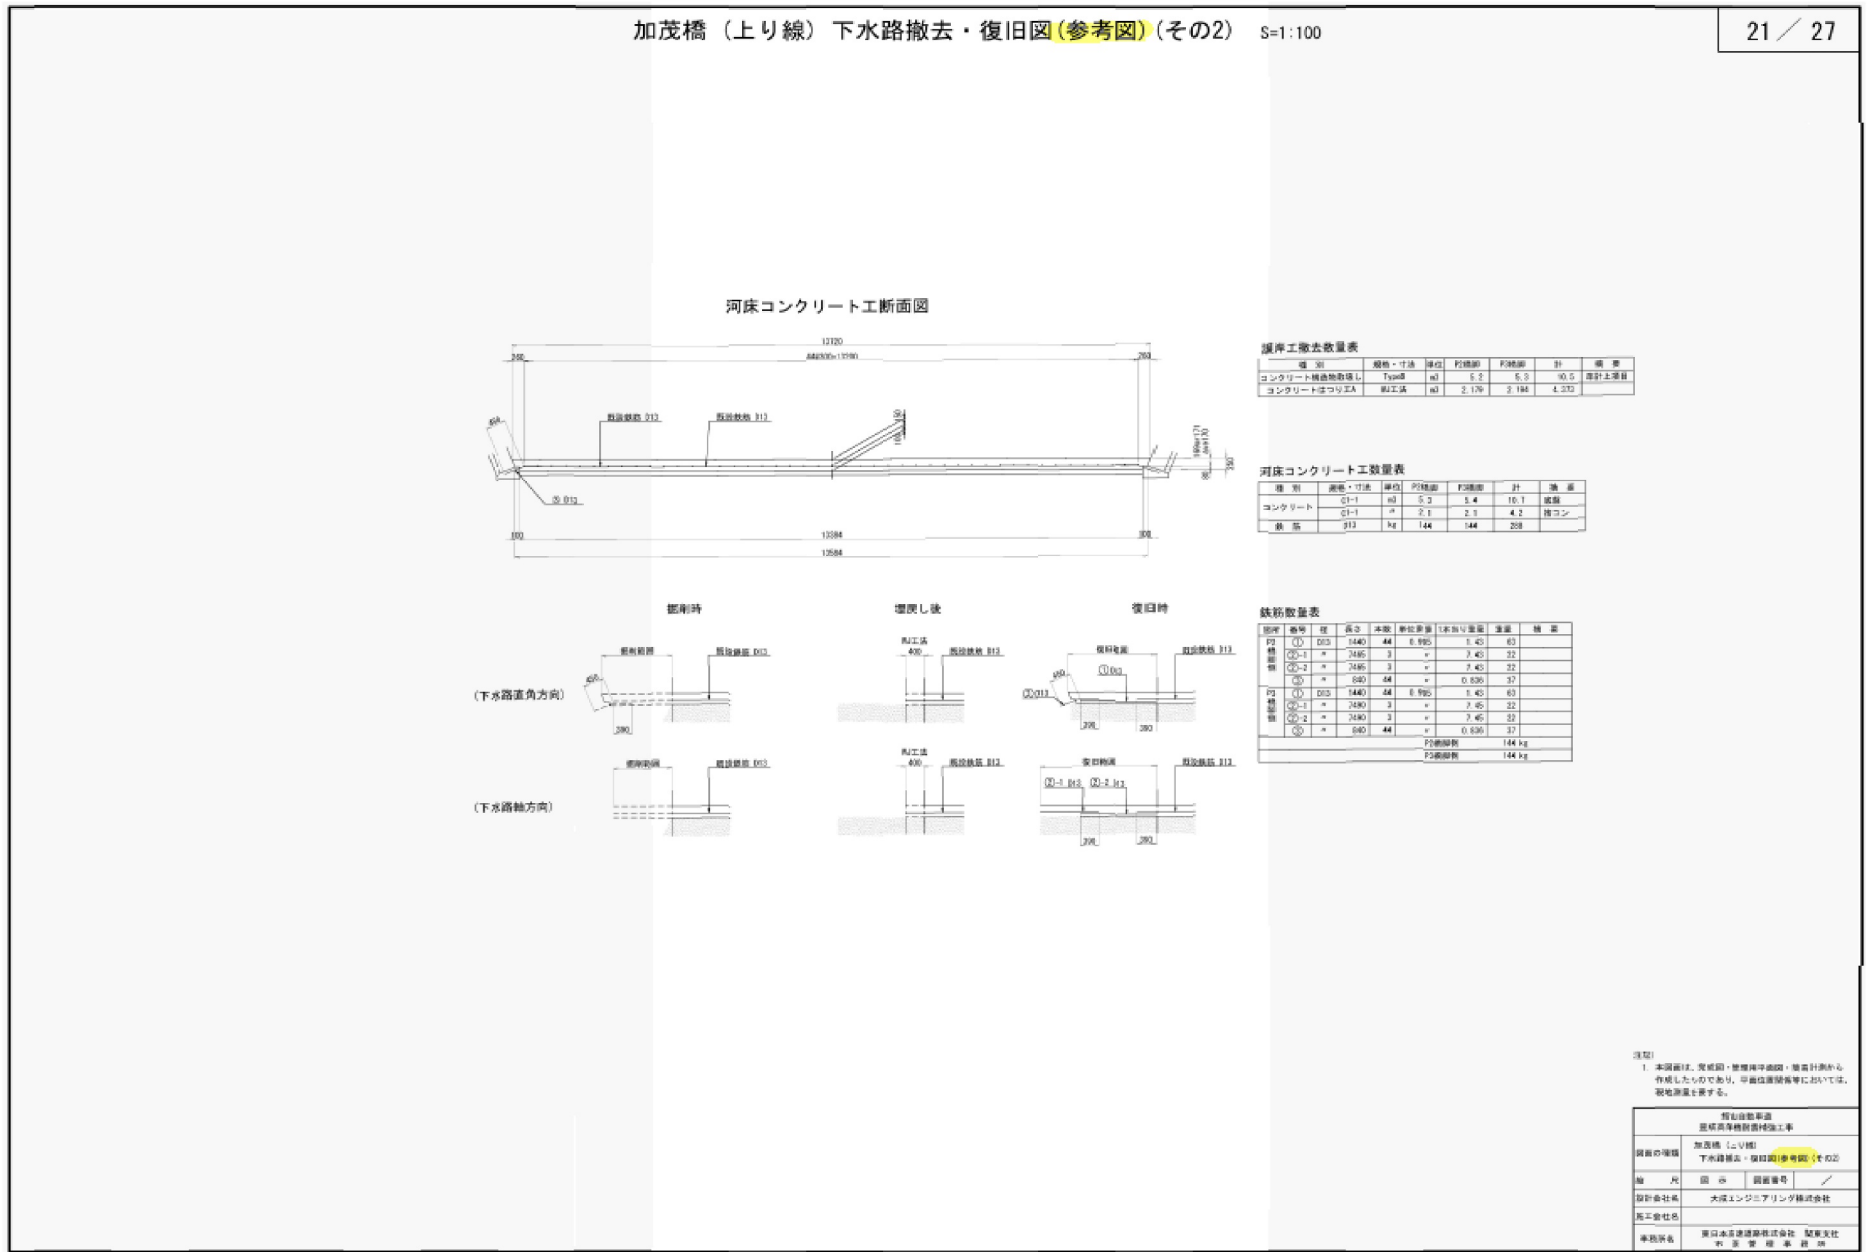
加茂橋（上り線）下水路撤去・復旧図(参考図)(その2) S=1:100

21／27

河床コンクリート工断面図

13720

240 44@300=13200 280

既設鉄筋 D13 既設鉄筋 D13

③ D13

300 13384 300

13584

掘削時 埋戻し後 復旧時

(下水路直角方向)

(下水路軸方向)

護岸工撤去数量表

| 種別 | 規格・寸法 | 単位 | P2橋脚 | P3橋脚 | 計 | 備考 |
|---|---|---|---|---|---|---|
| コンクリート構造物取壊し | TypeB | m3 | 5.3 | 5.3 | 10.5 | 原計上項目 |
| コンクリートはつり工A | WJ工法 | m3 | 2.179 | 2.194 | 4.373 | |

河床コンクリート工数量表

| 種別 | 規格・寸法 | 単位 | P2橋脚 | P3橋脚 | 計 | 摘要 |
|---|---|---|---|---|---|---|
| コンクリート | σ1-1 | m3 | 5.3 | 5.4 | 10.7 | 底版 |
| | σ1-1 | 〃 | 2.1 | 2.1 | 4.2 | 捨コン |
| 鉄筋 | D13 | kg | 144 | 144 | 288 | |

鉄筋数量表

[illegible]

注記)
1. 本図面は、完成図・整備用平面図・現況計測から作成したものであり、平面位置関係等においては、現地測量を要する。

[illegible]
加茂橋（上り線）
下水路撤去・復旧図(参考図)(その2)
大成エンジニアリング株式会社
東日本高速道路株式会社 関東支社